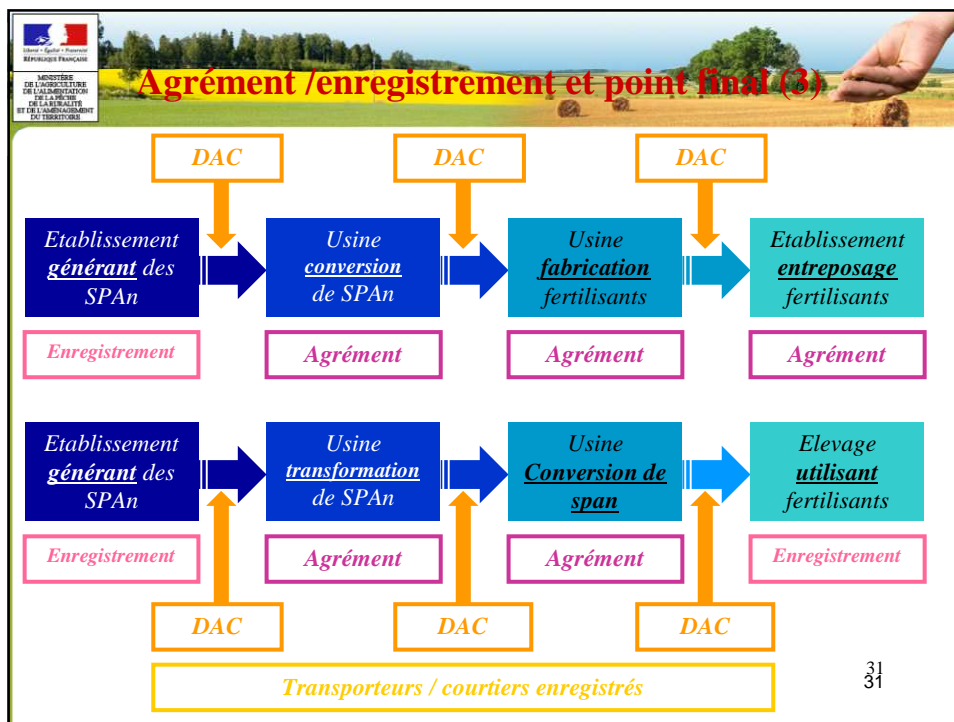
Liberté • Égalité • Fraternité
RÉPUBLIQUE FRANÇAISE

MINISTÈRE
DE L'AGRICULTURE
DE L'ALIMENTATION
DE LA PÊCHE
DE LA RURALITÉ
ET DE L'AMÉNAGEMENT
DU TERRITOIRE

Agrément /enregistrement et point final (3)

DAC

DAC

DAC

Etablissement générant des SPAn

Usine conversion de SPAn

Usine fabrication fertilisants

Etablissement entreposage fertilisants

Enregistrement

Agrément

Agrément

Agrément

Etablissement générant des SPAn

Usine transformation de SPAn

Usine Conversion de span

Elevage utilisant fertilisants

Enregistrement

Agrément

Agrément

Enregistrement

DAC

DAC

DAC

Transporteurs / courtiers enregistrés

31
31